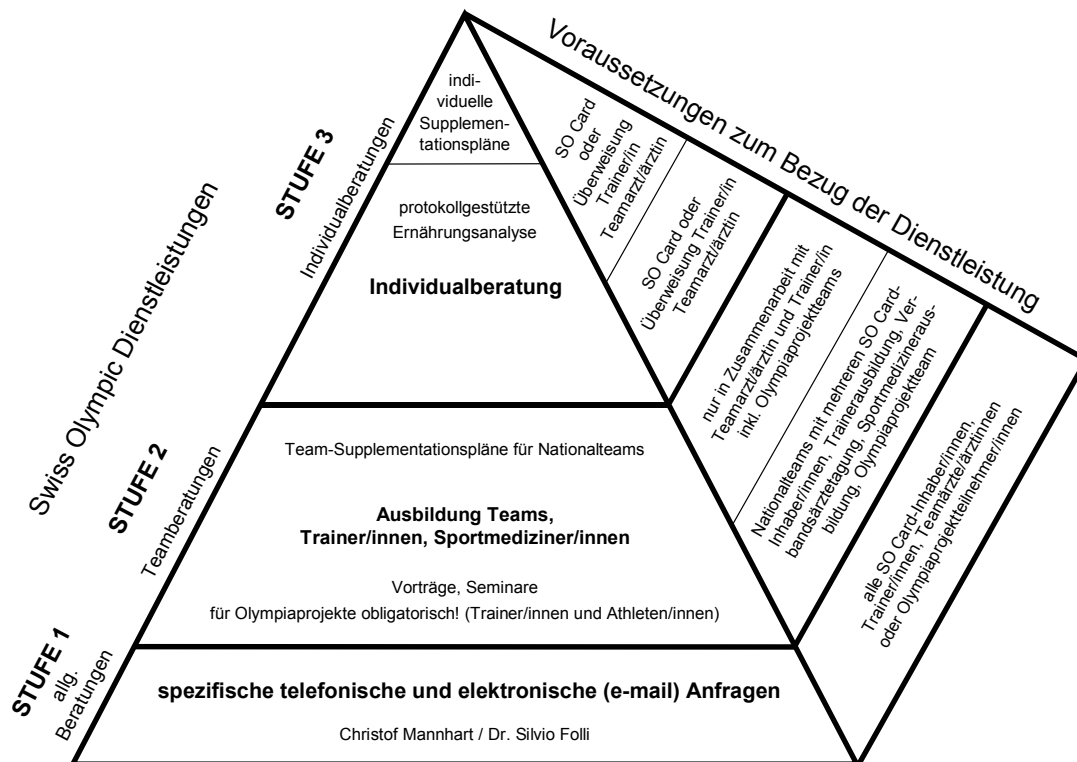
Swiss Olympic Dienstleistungen

STUFE 3
Individualberatungen

individuelle Supplementationspläne

protokollgestützte Ernährungsanalyse

Individualberatung

STUFE 2
Teamberatungen

Team-Supplementationspläne für Nationalteams

Ausbildung Teams, Trainer/innen, Sportmediziner/innen

Vorträge, Seminare
für Olympiaprojekte obligatorisch! (Trainer/innen und Athleten/innen)

STUFE 1
allg. Beratungen

spezifische telefonische und elektronische (e-mail) Anfragen

Christof Mannhart / Dr. Silvio Folli

Voraussetzungen zum Bezug der Dienstleistung

SO Card oder Überweisung Trainer/in Teamarzt/ärztin

SO Card oder Überweisung Trainer/in Teamarzt/ärztin

nur in Zusammenarbeit mit Teamarzt/ärztin und Trainer/in inkl. Olympiaprojektteams

Nationalteams mit mehreren SO Card-Inhaber/innen, Trainerausbildung, Verbandsärztetagung, Sportmedizinerausbildung, Olympiaprojektteam

alle SO Card-Inhaber/innen, Trainer/innen, Teamärzte/ärztinnen oder Olympiaprojektteilnehmer/innen